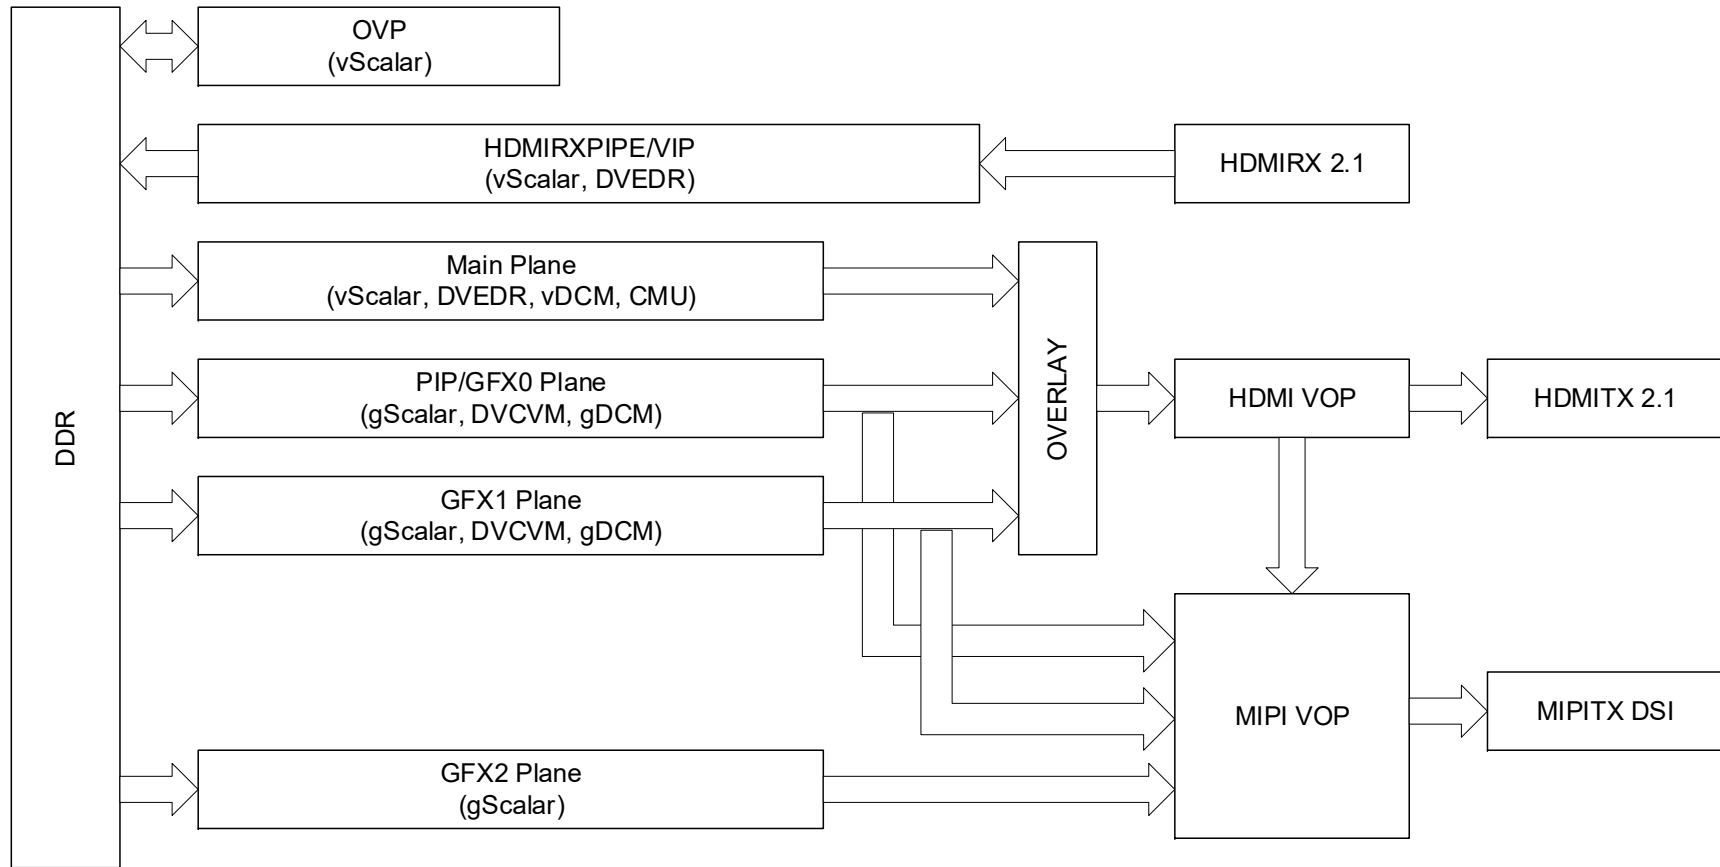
DDR

OVP
(vScalar)

HDMIRXPIPE/VIP
(vScalar, DVEDR)

HDMIRX 2.1

Main Plane
(vScalar, DVEDR, vDCM, CMU)

PIP/GFX0 Plane
(gScalar, DVCVM, gDCM)

GFX1 Plane
(gScalar, DVCVM, gDCM)

OVERLAY

HDMI VOP

HDMITX 2.1

MIPI VOP

MIPITX DSI

GFX2 Plane
(gScalar)